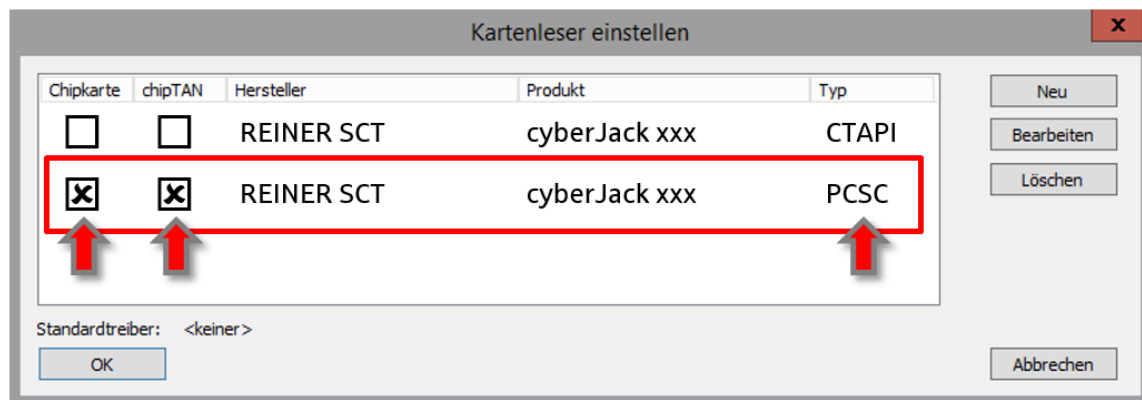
Kartenleser einstellen

x

| Chipkarte | chipTAN | Hersteller | Produkt | Typ |
|---|---|---|---|---|
| ☐ | ☐ | REINER SCT | cyberJack xxx | CTAPI |
| ☒ | ☒ | REINER SCT | cyberJack xxx | PCSC |

Neu

Bearbeiten

Löschen

Standardtreiber: <keiner>

OK

Abbrechen